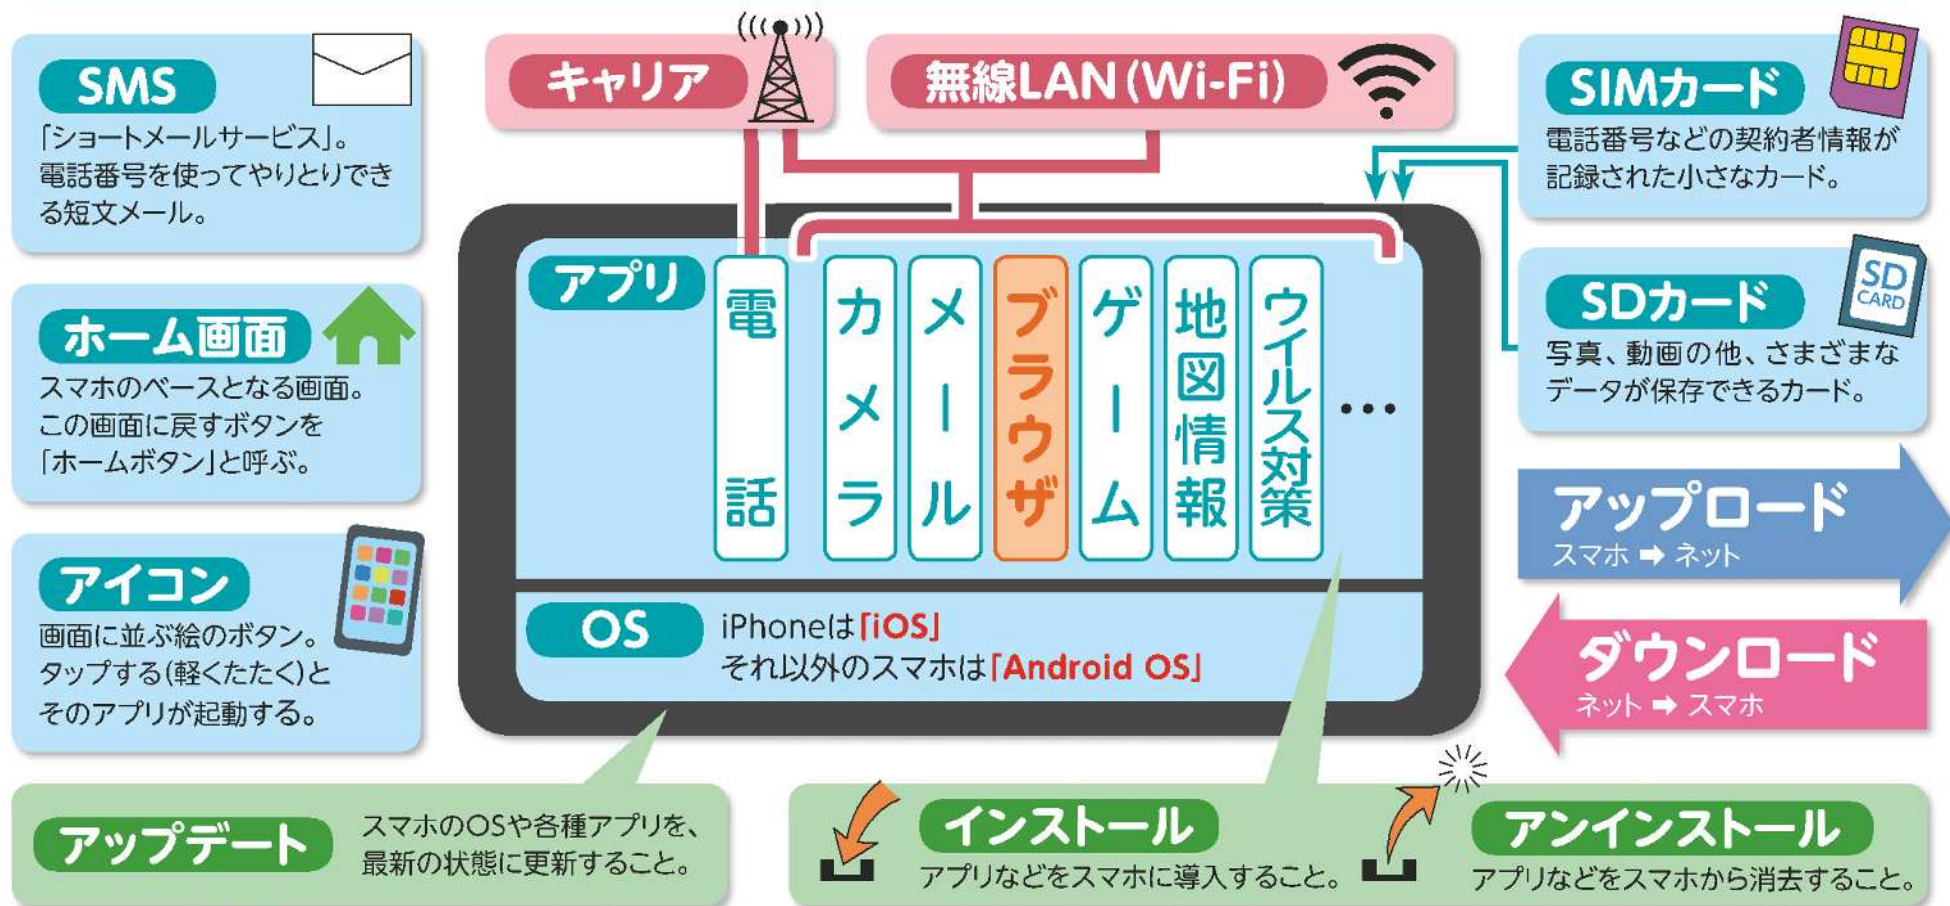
SMS
「ショートメールサービス」。電話番号を使ってやりとりできる短文メール。

キャリア

無線LAN(Wi-Fi)

SIMカード
電話番号などの契約者情報が記録された小さなカード。

ホーム画面
スマホのベースとなる画面。この画面に戻すボタンを「ホームボタン」と呼ぶ。

アプリ
電話
カメラ
メール
ブラウザ
ゲーム
地図情報
ウイルス対策
…

SD CARD

SDカード
写真、動画の他、さまざまなデータが保存できるカード。

アップロード
スマホ ➡ ネット

アイコン
画面に並ぶ絵のボタン。タップする(軽くたたく)とそのアプリが起動する。

OS
iPhoneは「iOS」
それ以外のスマホは「Android OS」

ダウンロード
ネット ➡ スマホ

アップデート
スマホのOSや各種アプリを、最新の状態に更新すること。

インストール
アプリなどをスマホに導入すること。

アンインストール
アプリなどをスマホから消去すること。